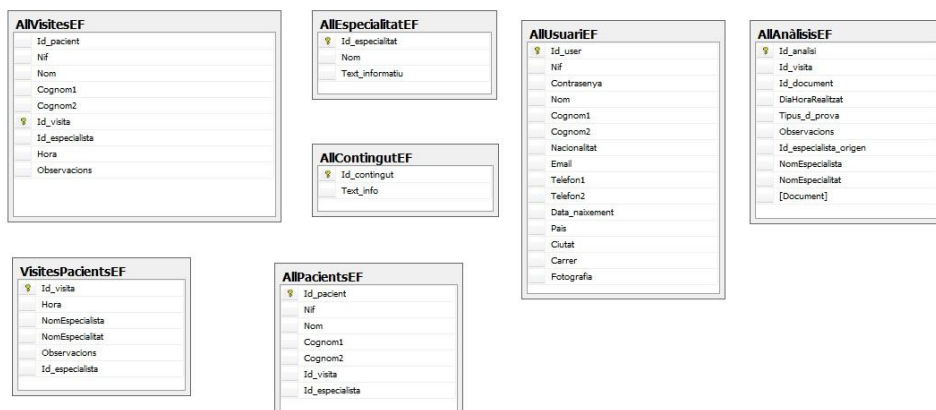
AllVisitesEF
Id_pacient
Nif
Nom
Cognom1
Cognom2
Id_visita
Id_especialista
Hora
Observacions

AllEspecialitatEF
Id_especialitat
Nom
Text_informatiu

AllContingutEF
Id_contingut
Text_info

AllUsuariEF
Id_user
Nif
Contrasenya
Nom
Cognom1
Cognom2
Nacionalitat
Email
Telefon1
Telefon2
Data_naixement
Pais
Ciutat
Carrer
Fotografia

AllAnàlisisEF
Id_analisi
Id_visita
Id_document
DiaHoraRealitzat
Tipus_d_prova
Observacions
Id_especialista_origen
NomEspecialista
NomEspecialitat
[Document]

VisitesPacientsEF
Id_visita
Hora
NomEspecialista
NomEspecialitat
Observacions
Id_especialista

AllPacientsEF
Id_pacient
Nif
Nom
Cognom1
Cognom2
Id_visita
Id_especialista